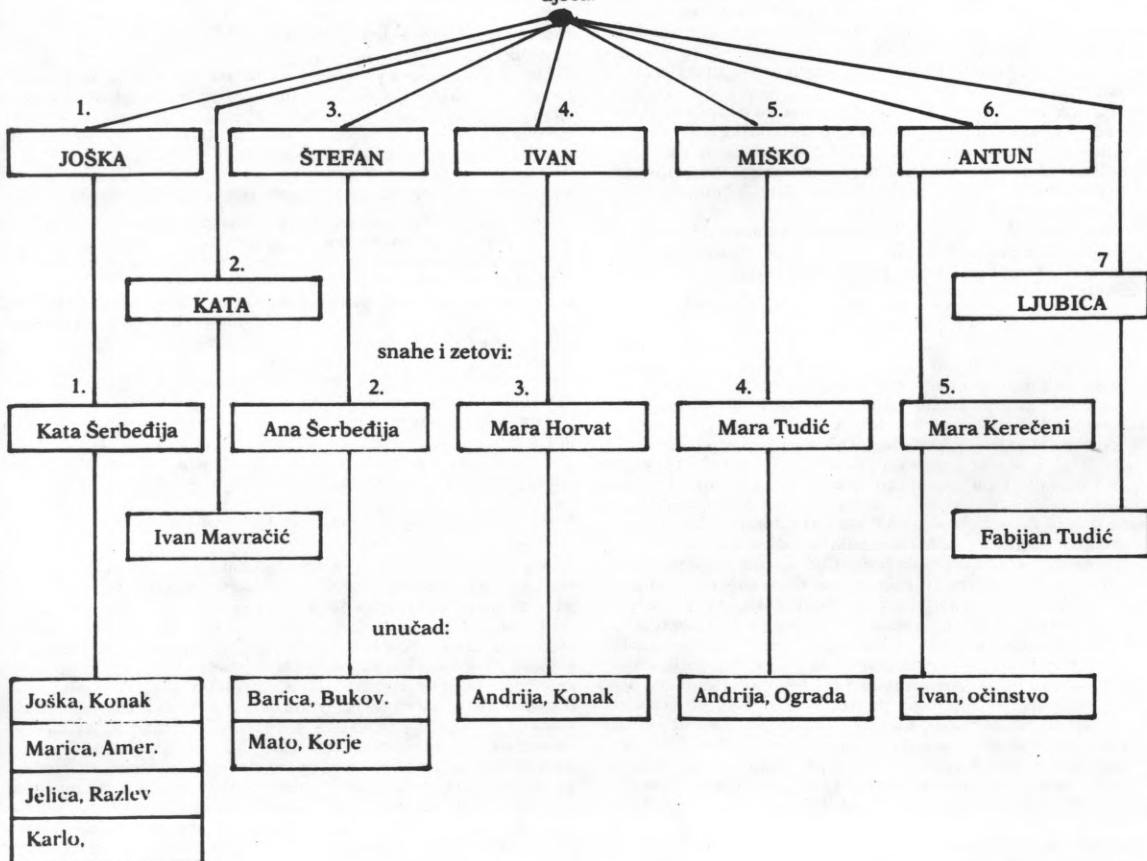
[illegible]

1.
JOŠKA

2.
KATA

3.
ŠTEFAN

4.
IVAN

5.
MIŠKO

6.
ANTUN

7
LJUBICA

snahe i zetovi:

1.
Kata Šerbeđija

2.
Ana Šerbeđija

3.
Mara Horvat

4.
Mara Tudić

5.
Mara Kerečeni

Ivan Mavračić

Fabijan Tudić

unučad:

Joška, Konak
Marica, Amer.
Jelica, Razlev
Karlo,

Barica, Bukov.
Mato, Korje

Andrija, Konak

Andrija, Ograda

Ivan, očinstvo